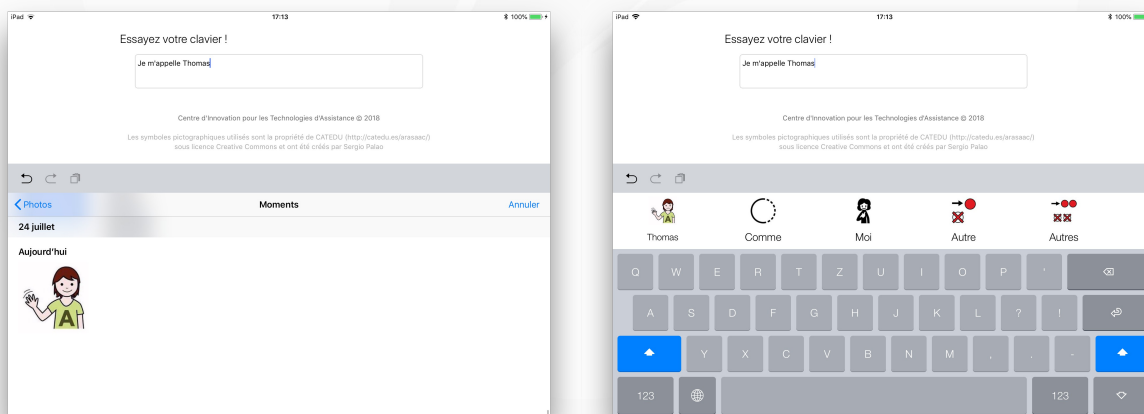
iPad 17:13 100%

Essayez votre clavier !

Je m'appelle Thomas

Centre d'Innovation pour les Technologies d'Assistance © 2018

Les symboles pictographiques utilisés sont la propriété de CATEDU (http://catedu.es/arasaac/) sous licence Creative Commons et ont été créés par Sergio Palao

Photos
Moments
Annuler

24 juillet

Aujourd'hui

A

iPad 17:13 100%

Essayez votre clavier !

Je m'appelle Thomas

Centre d'Innovation pour les Technologies d'Assistance © 2018

Les symboles pictographiques utilisés sont la propriété de CATEDU (http://catedu.es/arasaac/) sous licence Creative Commons et ont été créés par Sergio Palao

A
Thomas
Comme
Moi
Autre
Autres

Q W E R T Z U I O P '
A S D F G H J K L ? !
Y X C V B N M , . -
123
123